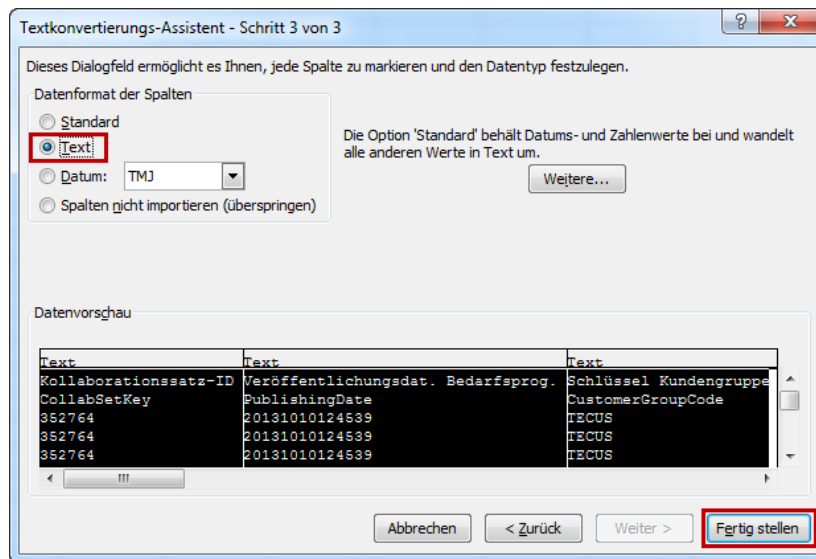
Textkonvertierungs-Assistent - Schritt 3 von 3

?

Dieses Dialogfeld ermöglicht es Ihnen, jede Spalte zu markieren und den Datentyp festzulegen.

Datenformat der Spalten

Standard

Text

Datum: TMJ

Spalten nicht importieren (überspringen)

Die Option 'Standard' behält Datums- und Zahlenwerte bei und wandelt alle anderen Werte in Text um.

Weitere...

Datenvorschau

| Text | Text | Text |
|---|---|---|
| Kollaborationssatz-ID | Veröffentlichungsdat. Bedarfsprog. | Schlüssel Kundengruppe |
| CollabSetKey | PublishingDate | CustomerGroupCode |
| 352764 | 20131010124539 | TECUS |
| 352764 | 20131010124539 | TECUS |
| 352764 | 20131010124539 | TECUS |

Abbrechen

< Zurück

Weiter >

Fertig stellen